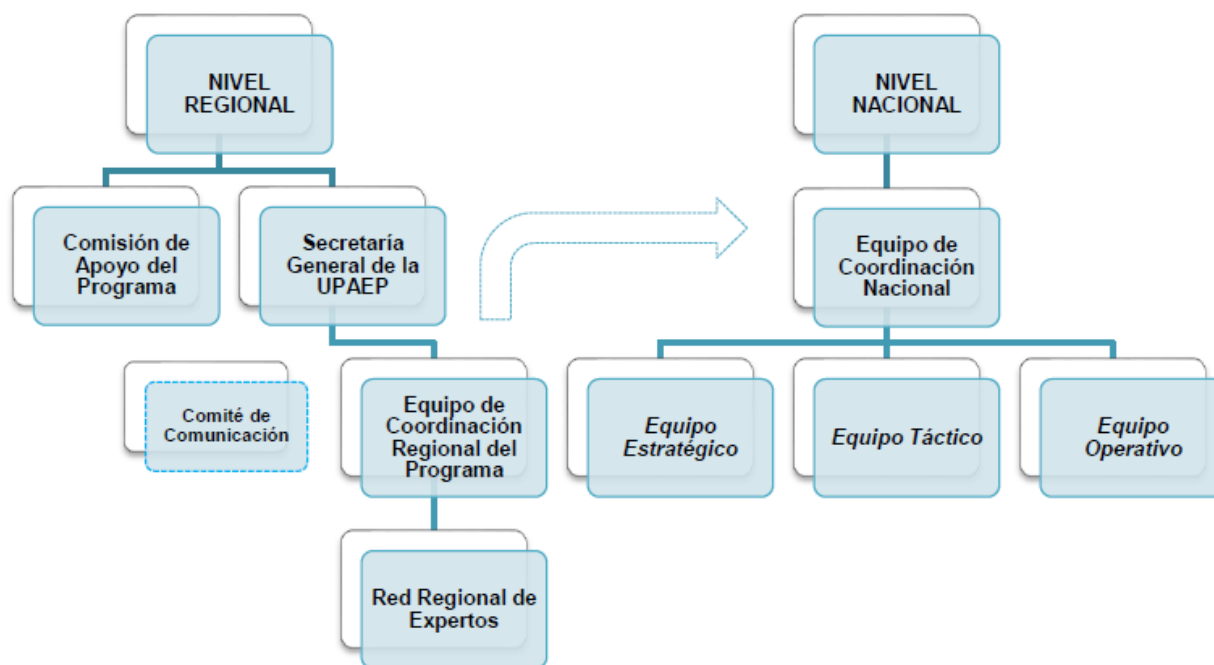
NIVEL REGIONAL

Comisión de Apoyo del Programa

Secretaría General de la UPAEP

Comité de Comunicación

Equipo de Coordinación Regional del Programa

Red Regional de Expertos

NIVEL NACIONAL

Equipo de Coordinación Nacional

*Equipo Estratégico*

*Equipo Táctico*

*Equipo Operativo*